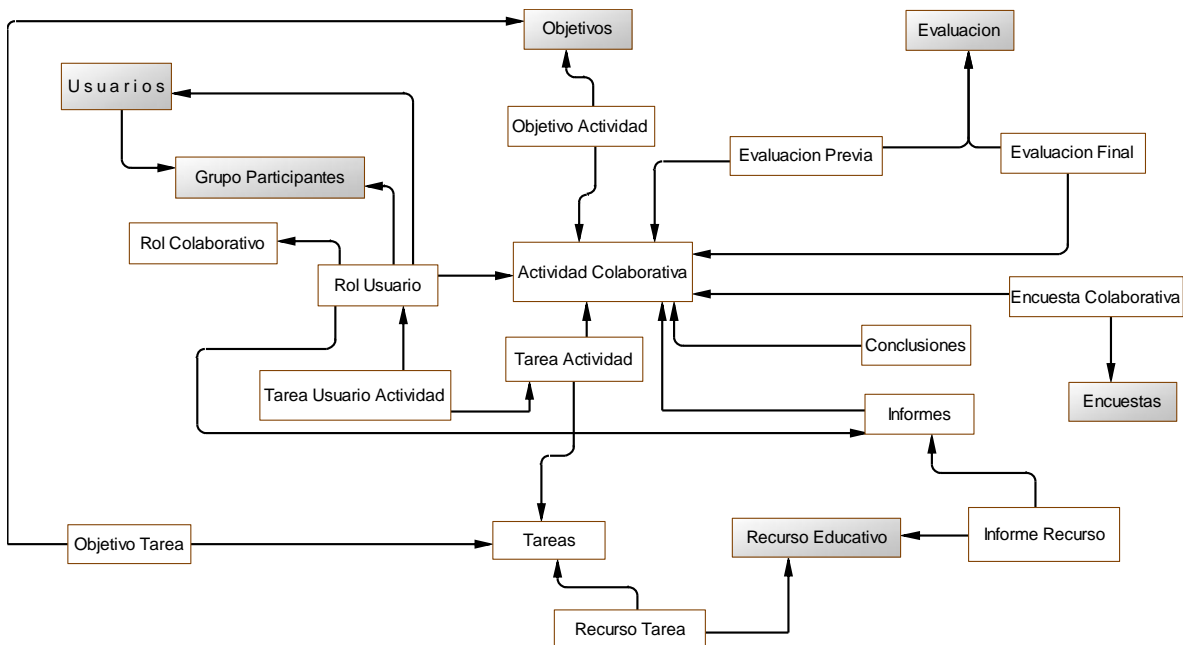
Objetivos

Evaluacion

U s u a r i o s

Objetivo Actividad

Evaluacion Previa

Evaluacion Final

Grupo Participantes

Rol Colaborativo

Rol Usuario

Actividad Colaborativa

Encuesta Colaborativa

Conclusiones

Tarea Actividad

Tarea Usuario Actividad

Encuestas

Informes

Objetivo Tarea

Tareas

Recurso Educativo

Informe Recurso

Recurso Tarea